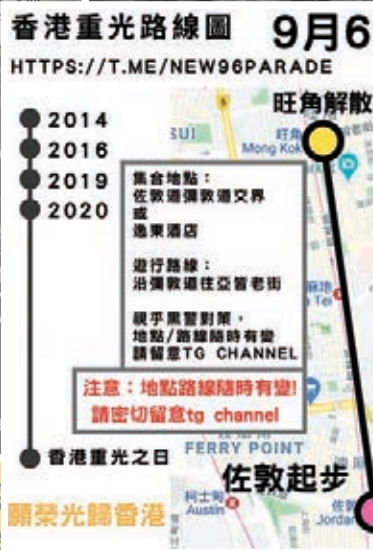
香港重光路線圖 9月6

HTTPS://T.ME/NEW96PARADE

旺角解散

2014
2016
2019
2020

SUI

旺角
Mong Kok

集合地點：
佐敦道彌敦道交界
或
逸東酒店

遊行路線：
沿彌敦道往亞皆老街

視乎黑警對策，
地點/路線隨時有變
請留意TG CHANNEL

注意：地點路線隨時有變!
請密切留意tg channel

FERRY POINT

香港重光之日

佐敦起步

柯士甸
Austin

佐敦
Jordan

願榮光歸香港